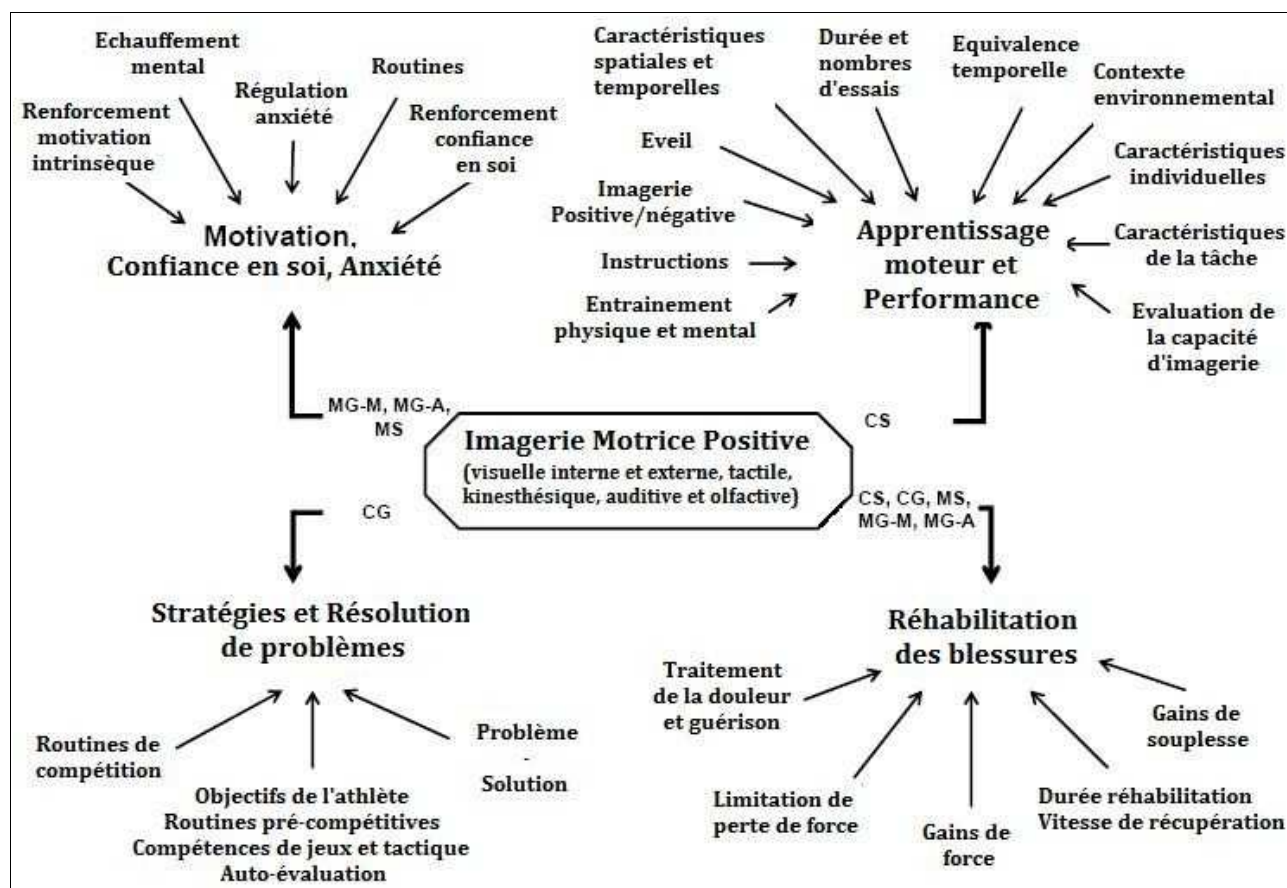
Echauffement mental

Régulation anxiété

Routines

Renforcement motivation intrinsèque

Renforcement confiance en soi

Motivation, Confiance en soi, Anxiété

Caractéristiques spatiales et temporelles

Durée et nombres d'essais

Equivalence temporelle

Contexte environnemental

Eveil

Caractéristiques individuelles

Imagerie Positive/négative

Apprentissage moteur et Performance

Caractéristiques de la tâche

Instructions

Entrainement physique et mental

Evaluation de la capacité d'imagerie

MG-M, MG-A, MS

CS

Imagerie Motrice Positive
(visuelle interne et externe, tactile, kinesthésique, auditive et olfactive)

CG

CS, CG, MS, MG-M, MG-A

Stratégies et Résolution de problèmes

Réhabilitation des blessures

Traitement de la douleur et guérison

Gains de souplesse

Routines de compétition

Problème - Solution

Objectifs de l'athlète
Routines pré-compétitives
Compétences de jeux et tactique
Auto-évaluation

Limitation de perte de force

Gains de force

Durée réhabilitation
Vitesse de récupération